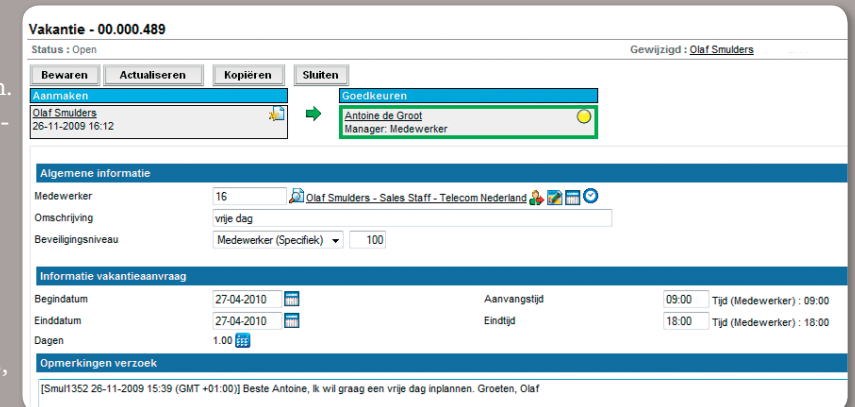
Vakantie - 00.000.489

Status : Open

Gewijzigd : Olaf Smulders

Bewaren | Actualiseren | Kopiëren | Sluiten

Aanmaken

Olaf Smulders
26-11-2009 16:12

Goedkeuren

Antoine de Groot
Manager: Medewerker

Algemene informatie

Medewerker 16 Olaf Smulders - Sales Staff - Telecom Nederland

Omschrijving vrije dag

Beveiligingsniveau Medewerker (Specifiek) 100

Informatie vakantieaanvraag

Begindatum 27-04-2010

Aanvangstijd 09:00 Tijd (Medewerker) : 09:00

Einddatum 27-04-2010

Eindtijd 18:00 Tijd (Medewerker) : 18:00

Dagen 1.00

Opmerkingen verzoek

[Smul1352 26-11-2009 15:39 (GMT +01:00)] Beste Antoine, Ik wil graag een vrije dag inplannen. Groeten, Olaf